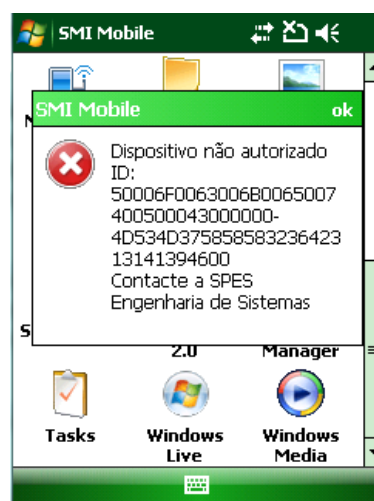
SMI Mobile

SMI Mobile ok

Dispositivo não autorizado
ID:
50006F0063006B0065007400500043000000-4D534D37585858323642313141394600
Contacte a SPES Engenharia de Sistemas

2.0 Manager

Tasks Windows Live Windows Media